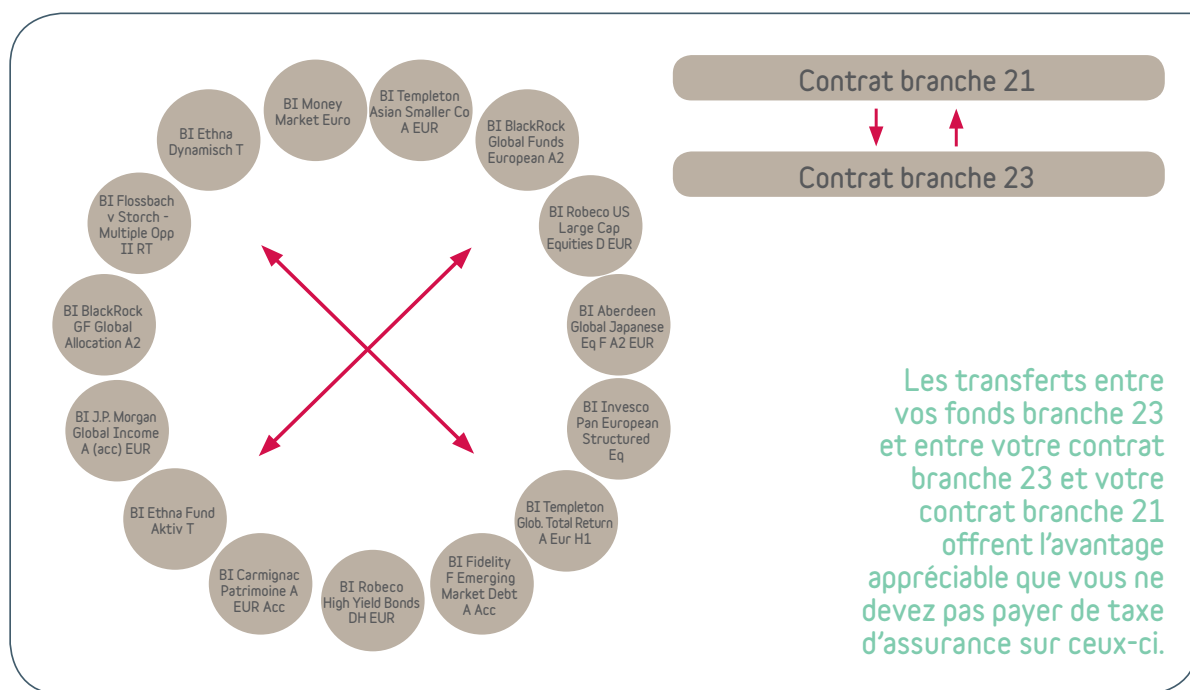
BI Money Market Euro

BI Templeton Asian Smaller Co A EUR

BI BlackRock Global Funds European A2

BI Robeco US Large Cap Equities D EUR

BI Aberdeen Global Japanese Eq F A2 EUR

BI Invesco Pan European Structured Eq

BI Templeton Glob. Total Return A Eur H1

BI Fidelity F Emerging Market Debt A Acc

BI Robeco High Yield Bonds DH EUR

BI Carmignac Patrimoine A EUR Acc

BI Ethna Fund Aktiv T

BI J.P. Morgan Global Income A (acc) EUR

BI BlackRock GF Global Allocation A2

BI Flossbach v Storch - Multiple Opp II RT

BI Ethna Dynamisch T

Contrat branche 21

Contrat branche 23

Les transferts entre vos fonds branche 23 et entre votre contrat branche 23 et votre contrat branche 21 offrent l'avantage appréciable que vous ne devez pas payer de taxe d'assurance sur ceux-ci.